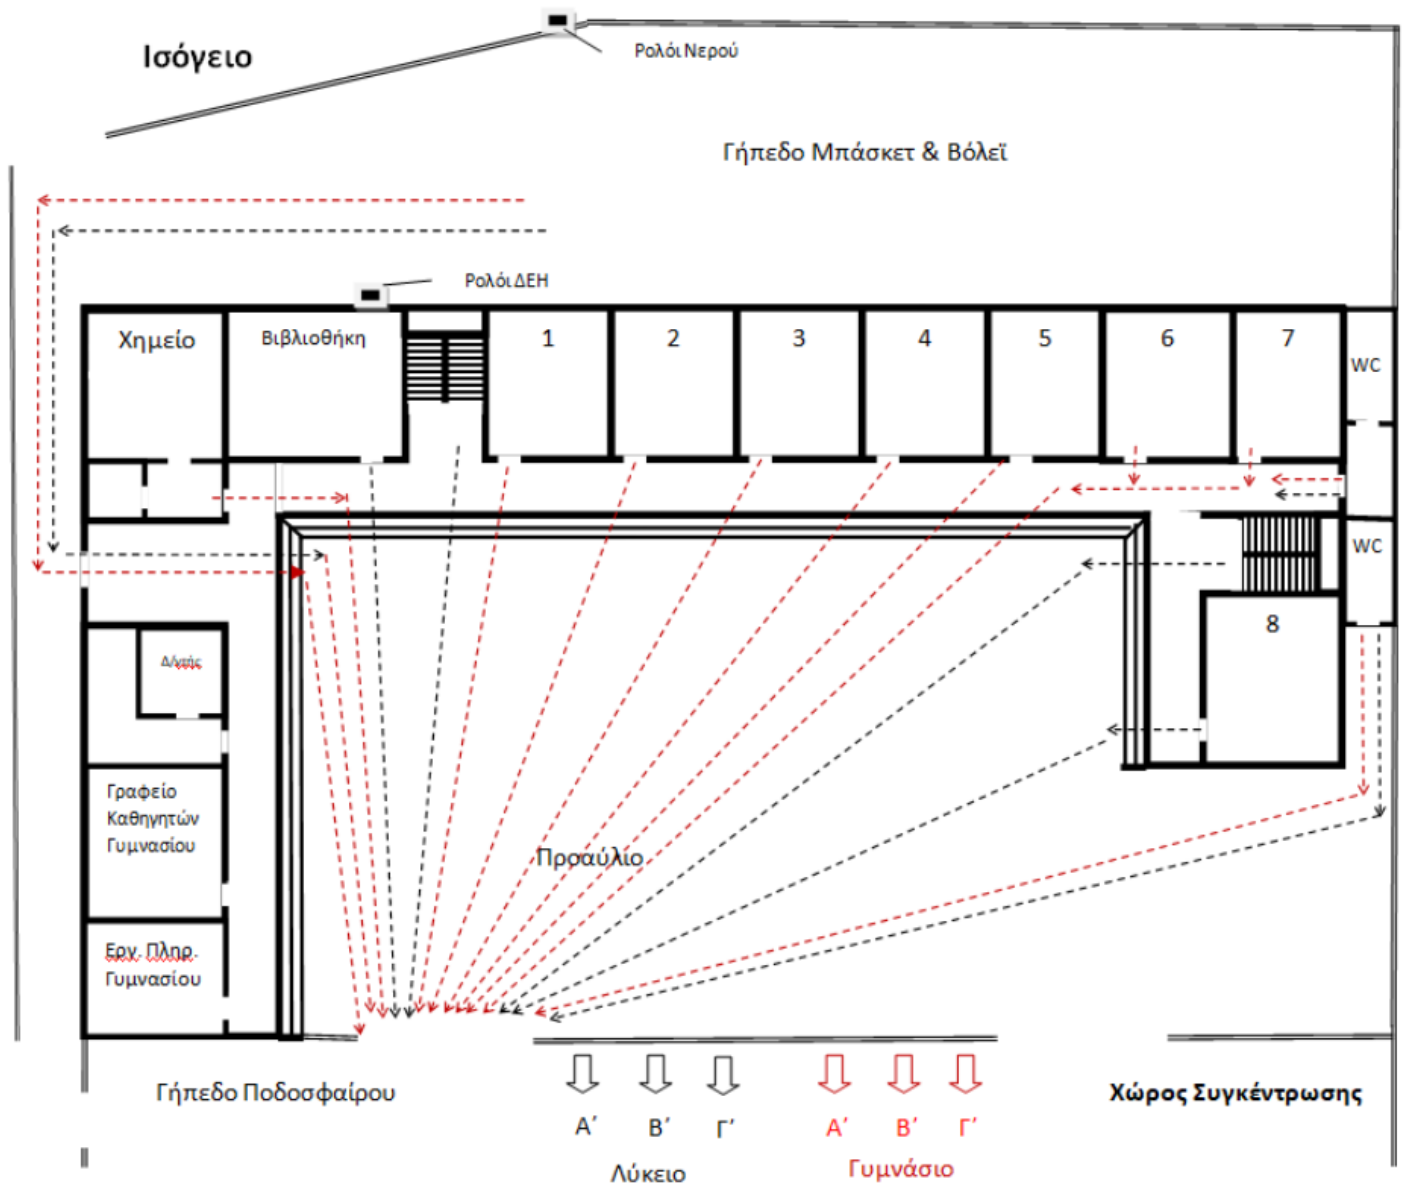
Ισόγειο

Ρολόι Νερού

Γήπεδο Μπάσκετ & Βόλεϊ

Ρολόι ΔΕΗ

Χημείο

Βιβλιοθήκη

1

2

3

4

5

6

7

WC

WC

8

Αλλαξ

Γραφείο Καθηγητών Γυμνασίου

Εργ. Πληρ. Γυμνασίου

Προαύλιο

Γήπεδο Ποδοσφαίρου

Α΄ Β΄ Γ΄

Λύκειο

Α΄ Β΄ Γ΄

Γυμνάσιο

Χώρος Συγκέντρωσης